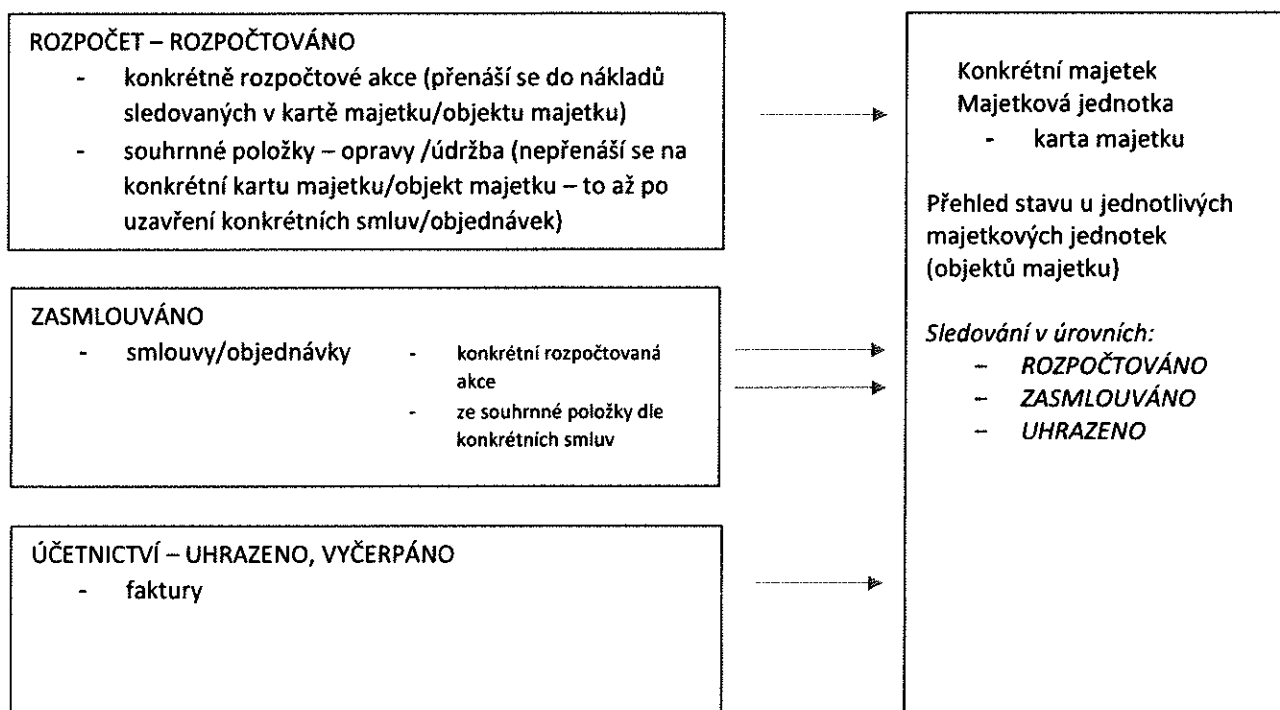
ROZPOČET – ROZPOČTOVÁNO
- konkrétně rozpočtové akce (přenáší se do nákladů sledovaných v kartě majetku/objektu majetku)
- souhrnné položky – opravy /údržba (nepřenáší se na konkrétní kartu majetku/objekt majetku – to až po uzavření konkrétních smluv/objednávek)

ZASMLOUVÁNO
- smlouvy/objednávky
- konkrétní rozpočtovaná akce
- ze souhrnné položky dle konkrétních smluv

ÚČETNICTVÍ – UHRAZENO, VYČERPÁNO
- faktury

Konkrétní majetek
Majetková jednotka
- karta majetku

Přehled stavu u jednotlivých majetkových jednotek (objektů majetku)

*Sledování v úrovních:*
- *ROZPOČTOVÁNO*
- *ZASMLOUVÁNO*
- *UHRAZENO*